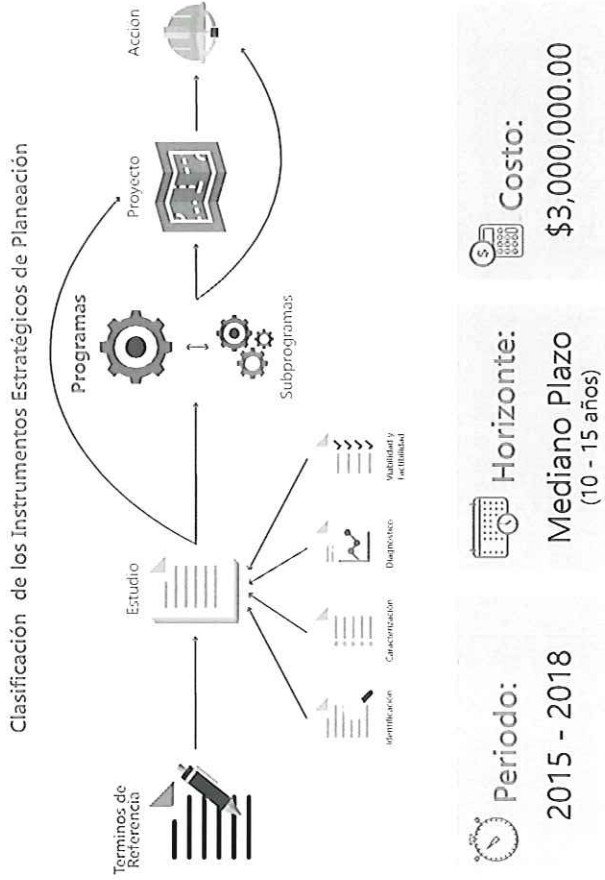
Clasificación de los Instrumentos Estratégicos de Planeación

Terminos de Referencia

Estudio

Identificación

Caracterización

Diagnostico

Viabilidad y Factibilidad

Programas

Subprogramas

Proyecto

Accion

Periodo:
2015 - 2018

Horizonte:
Mediano Plazo
(10 - 15 años)

Costo:
$3,000,000.00